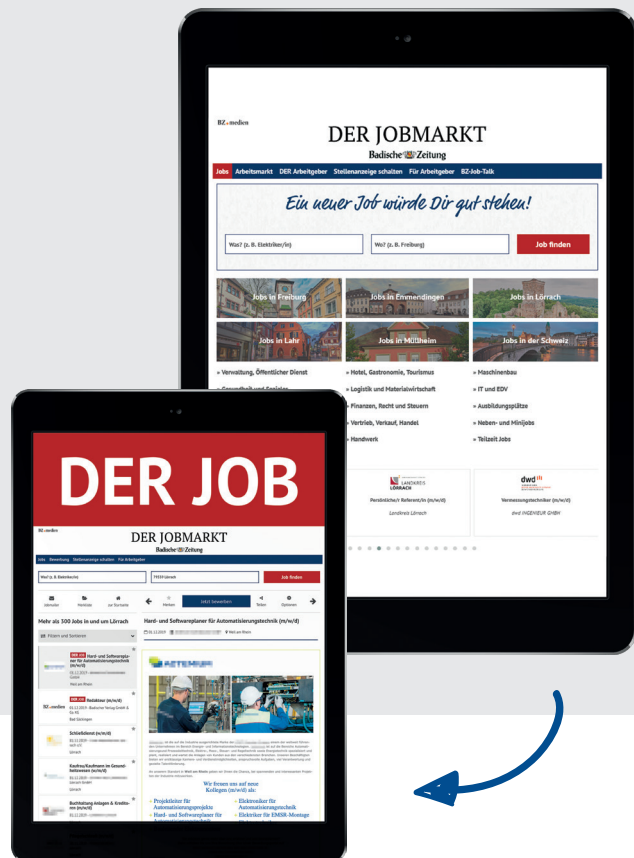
BZ medien

DER JOBMARKT
Badische Zeitung

Jobs Arbeitsmarkt DER Arbeitgeber Stellenanzeige schalten Für Arbeitgeber BZ-Job-Talk

Ein neuer Job würde Dir gut stehen!

Was? (z. B. Elektriker/in) Wo? (z. B. Freiburg) Job finden

Jobs in Freiburg
Jobs in Emmendingen
Jobs in Lörrach
Jobs in Lahr
Jobs in Müllheim
Jobs in der Schweiz

» Verwaltung, Öffentlicher Dienst
» Gesundheit und Soziales
» Hotel, Gastronomie, Tourismus
» Logistik und Materialwirtschaft
» Finanzen, Recht und Steuern
» Vertrieb, Verkauf, Handel
» Handwerk
» Maschinenbau
» IT und EDV
» Ausbildungsplätze
» Neben- und Minijobs
» Teilzeit Jobs

LANDKREIS LÖRRACH
Persönliche/r Referent/in (m/w/d)
Landkreis Lörrach

dwd
Vermessungstechniker (m/w/d)
dwd INGENIEUR GMBH

DER JOB

BZ medien
DER JOBMARKT
Badische Zeitung

Jobs Bewerbung Stellenanzeige schalten Für Arbeitgeber

Job finden

Jobsuche Merkliste zur Startseite Merken Jetzt bewerben Teilen Optionen

Mehr als 300 Jobs in und um Lörrach

Hard- und Softwareplaner für Automatisierungstechnik (m/w/d)

Filtern und Sortieren

Hard- und Softwareplaner für Automatisierungstechnik (m/w/d)

Redakteur (m/w/d)
Bad Säckingen

Schleifdienst (m/w/d)
Lörrach

Kaufrau/Kaufmann im Gesundheitswesen (m/w/d)
Lörrach

Buchhaltung Anlagen & Kreditoren (m/w/d)

ASTEMER

Wir freuen uns auf neue Kollegen (m/w/d) als:

Projektleiter für Automatisierungsprojekte
Hard- und Softwareplaner für Automatisierungstechnik
Elektroniker für Automatisierungstechnik
Elektriker für EMSR-Montage